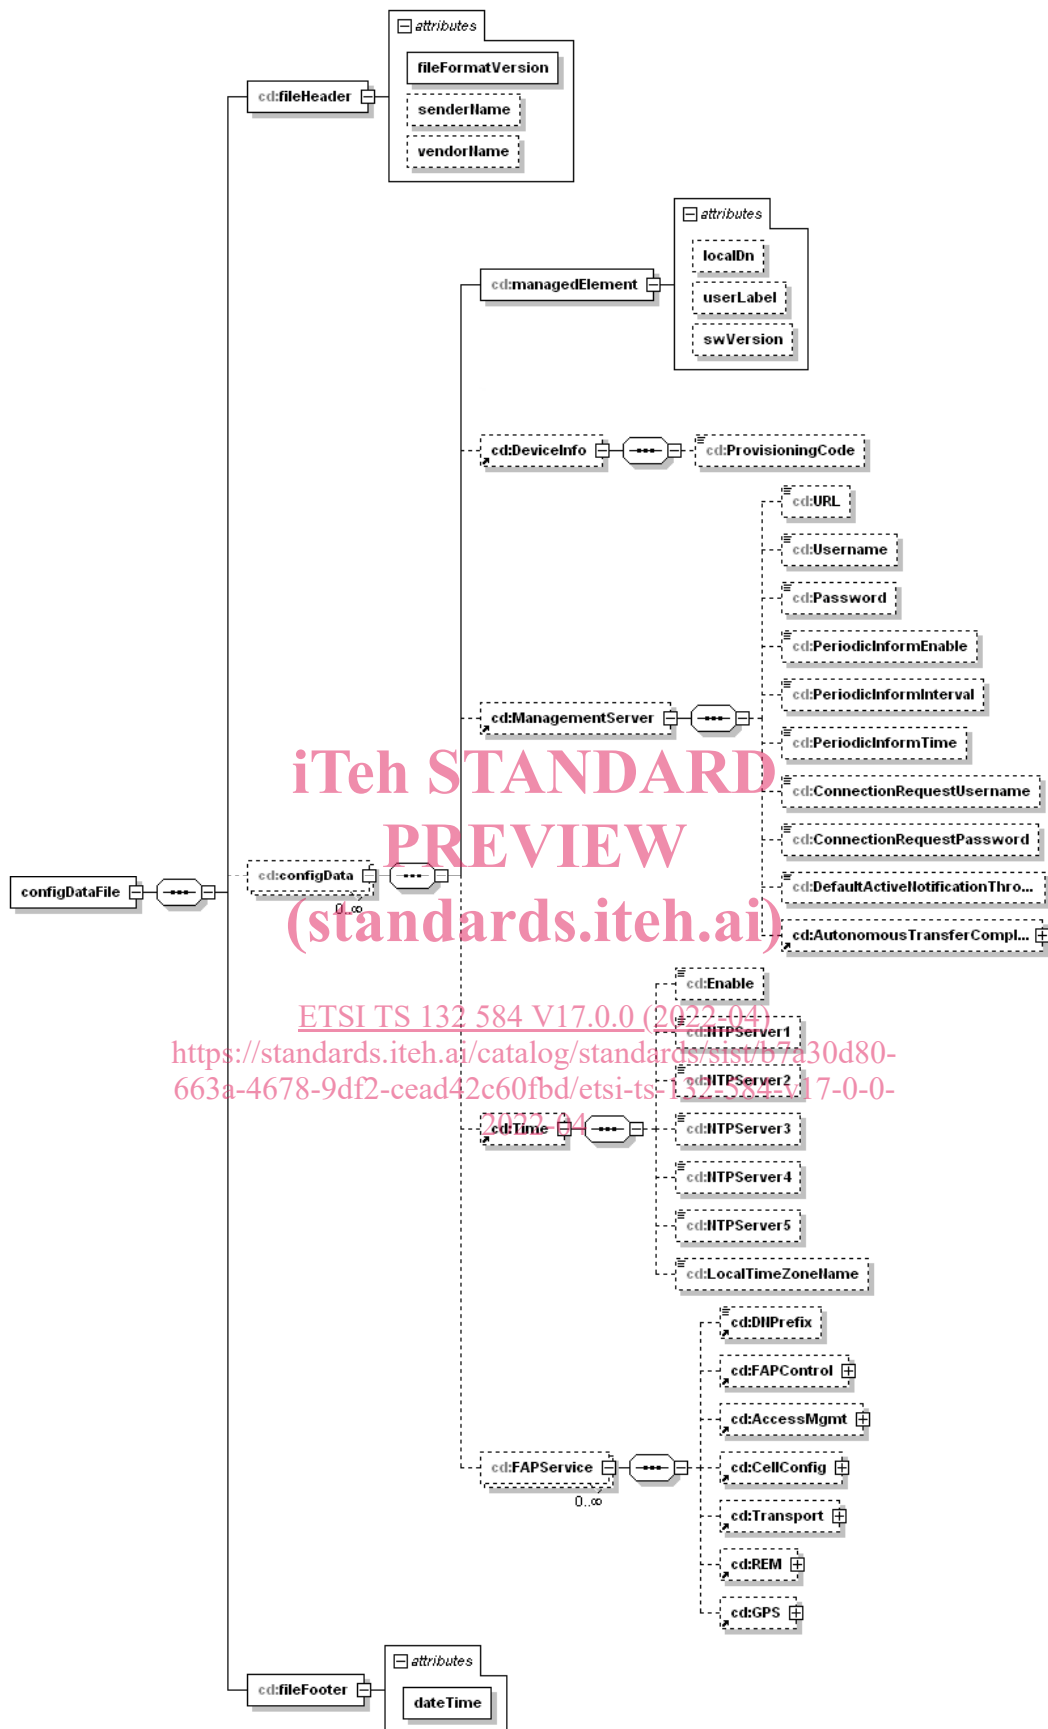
attributes

fileFormatVersion

senderName

vendorName

cd:fileHeader

attributes

localDn

userLabel

swVersion

cd:managedElement

cd:DeviceInfo

cd:ProvisioningCode

cd:URL

cd:Username

cd:Password

cd:PeriodicInformEnable

cd:PeriodicInformInterval

cd:ManagementServer

cd:PeriodicInformTime

cd:ConnectionRequestUsername

cd:ConnectionRequestPassword

configDataFile

cd:configData

0..∞

cd:DefaultActiveNotificationThro...

cd:AutonomousTransferCompl...

iTeh STANDARD PREVIEW (standards.iteh.ai)

cd:Enable

ETSI TS 132 584 V17.0.0 (2022-04)

cd:NTPServer1

https://standards.iteh.ai/catalog/standards/sist/b7a30d80-663a-4678-9df2-cead42c60fbd/etsi-ts-132-584-v17-0-0-2022-04

cd:NTPServer2

cd:Time

cd:NTPServer3

cd:NTPServer4

cd:NTPServer5

cd:LocalTimeZoneName

cd:DNPrefix

cd:FAPControl

cd:AccessMgmt

cd:FAPService

0..∞

cd:CellConfig

cd:Transport

cd:REM

cd:GPS

attributes

cd:fileFooter

dateTime